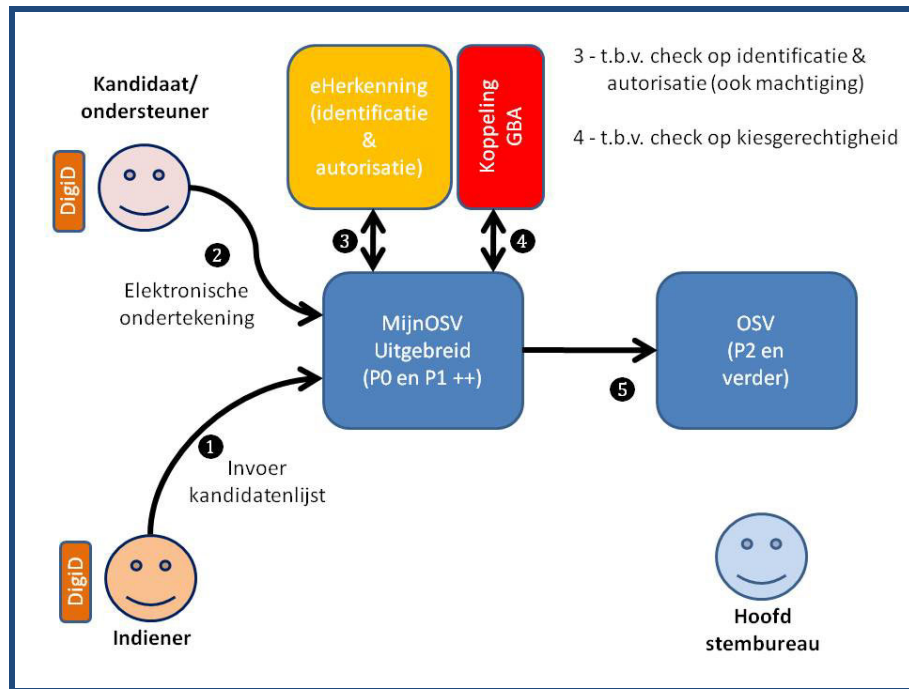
Kandidaat/ ondersteuner

DigiD

eHerkenning (identificatie & autorisatie)

Koppeling GBA

3 - t.b.v. check op identificatie & autorisatie (ook machtiging)

4 - t.b.v. check op kiesgerechtigheid

2

Elektronische ondertekening

3

4

MijnOSV Uitgebreid (P0 en P1 ++)

OSV (P2 en verder)

5

1

Invoer kandidatenlijst

DigiD

Indiener

Hoofd stembureau